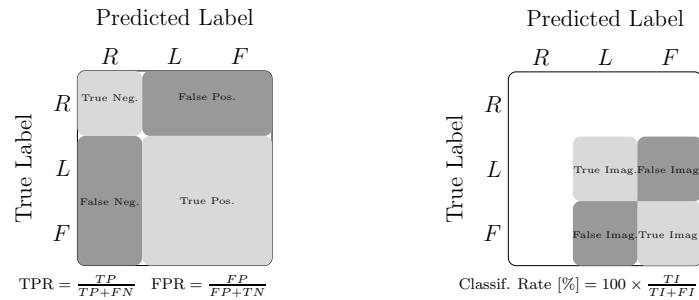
Predicted Label

$R$ $L$ $F$

True Label

$R$
$L$
$F$

True Neg.
False Pos.
False Neg.
True Pos.

$\text{TPR} = \frac{TP}{TP+FN}$ $\text{FPR} = \frac{FP}{FP+TN}$

Predicted Label

$R$ $L$ $F$

True Label

$R$
$L$
$F$

True Imag.
False Imag
False Imag.
True Imag

Classif. Rate [%] $= 100 \times \frac{TI}{TI+FI}$